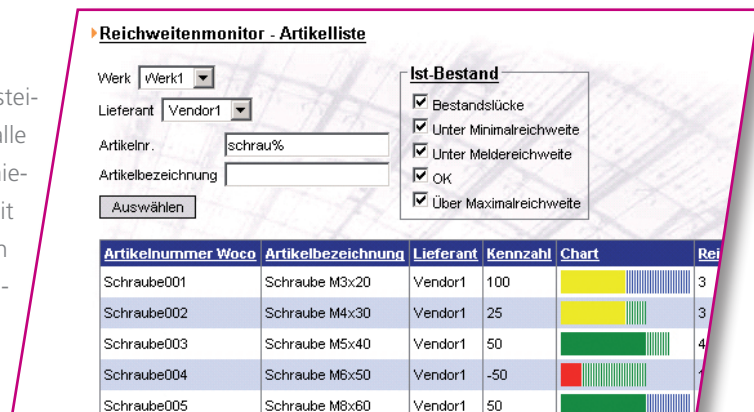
stei-
alle
ie-
it
n
-

Reichweitenmonitor - Artikelliste

Werk Werk1
Lieferant Vendor1
Artikelnr. schrau%
Artikelbezeichnung
Auswählen

Ist-Bestand
☑ Bestandslücke
☑ Unter Minimalreichweite
☑ Unter Meldereichweite
☑ OK
☑ Über Maximalreichweite

| Artikelnummer Woco | Artikelbezeichnung | Lieferant | Kennzahl | Chart | Rei |
|---|---|---|---|---|---|
| Schraube001 | Schraube M3x20 | Vendor1 | 100 | | 3 |
| Schraube002 | Schraube M4x30 | Vendor1 | 25 | | 3 |
| Schraube003 | Schraube M5x40 | Vendor1 | 50 | | 4 |
| Schraube004 | Schraube M6x50 | Vendor1 | -50 | | 1 |
| Schraube005 | Schraube M8x60 | Vendor1 | 50 | | |